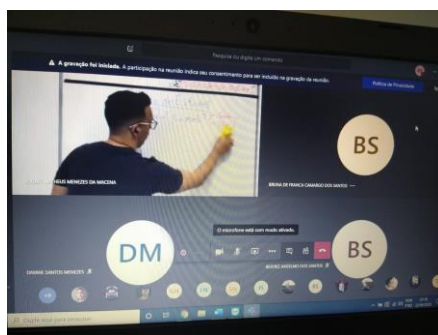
Pesquise ou digite um comando

A gravação foi iniciada. A participação na reunião indica seu consentimento para ser incluído na gravação da reunião.

Política de Privacidade

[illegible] MATHEUS MENEZES DA MACENA

BS

BRUNA DE FRANÇA CAMARGO DOS SANTOS

DM

DAIANE SANTOS MENEZES

O microfone está com mudo ativado.

BS

BRUNO MACHADO DOS SANTOS

Digite aqui para pesquisar